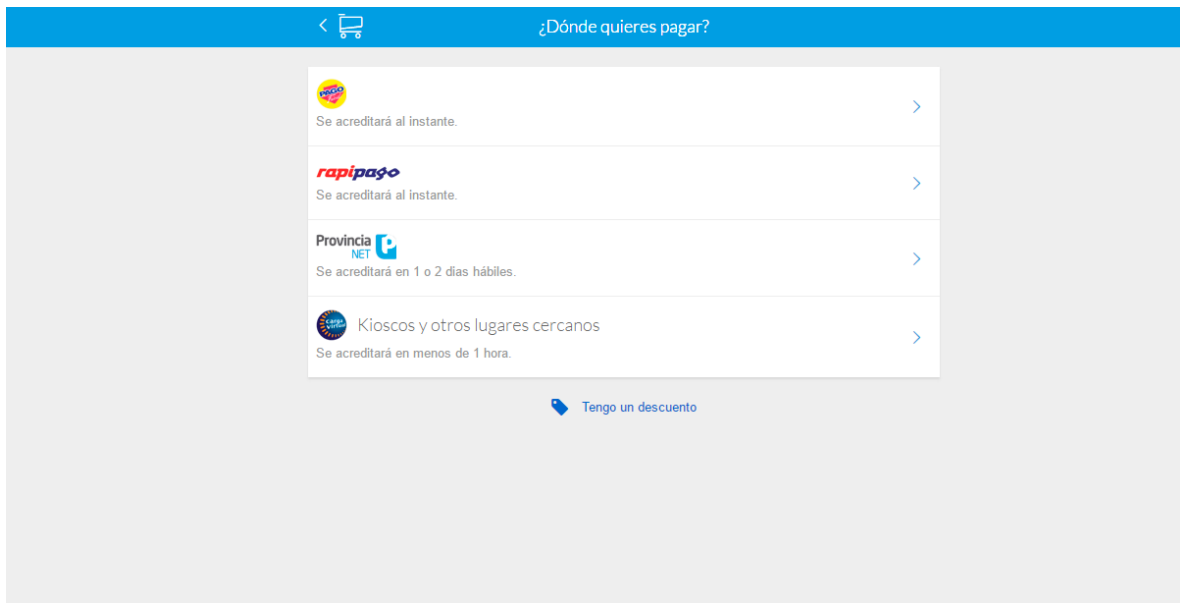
¿Dónde quieres pagar?

PAGO FÁCIL

Se acreditará al instante.

rapipago

Se acreditará al instante.

Provincia NET

Se acreditará en 1 o 2 días hábiles.

Kioscos y otros lugares cercanos

Se acreditará en menos de 1 hora.

Tengo un descuento